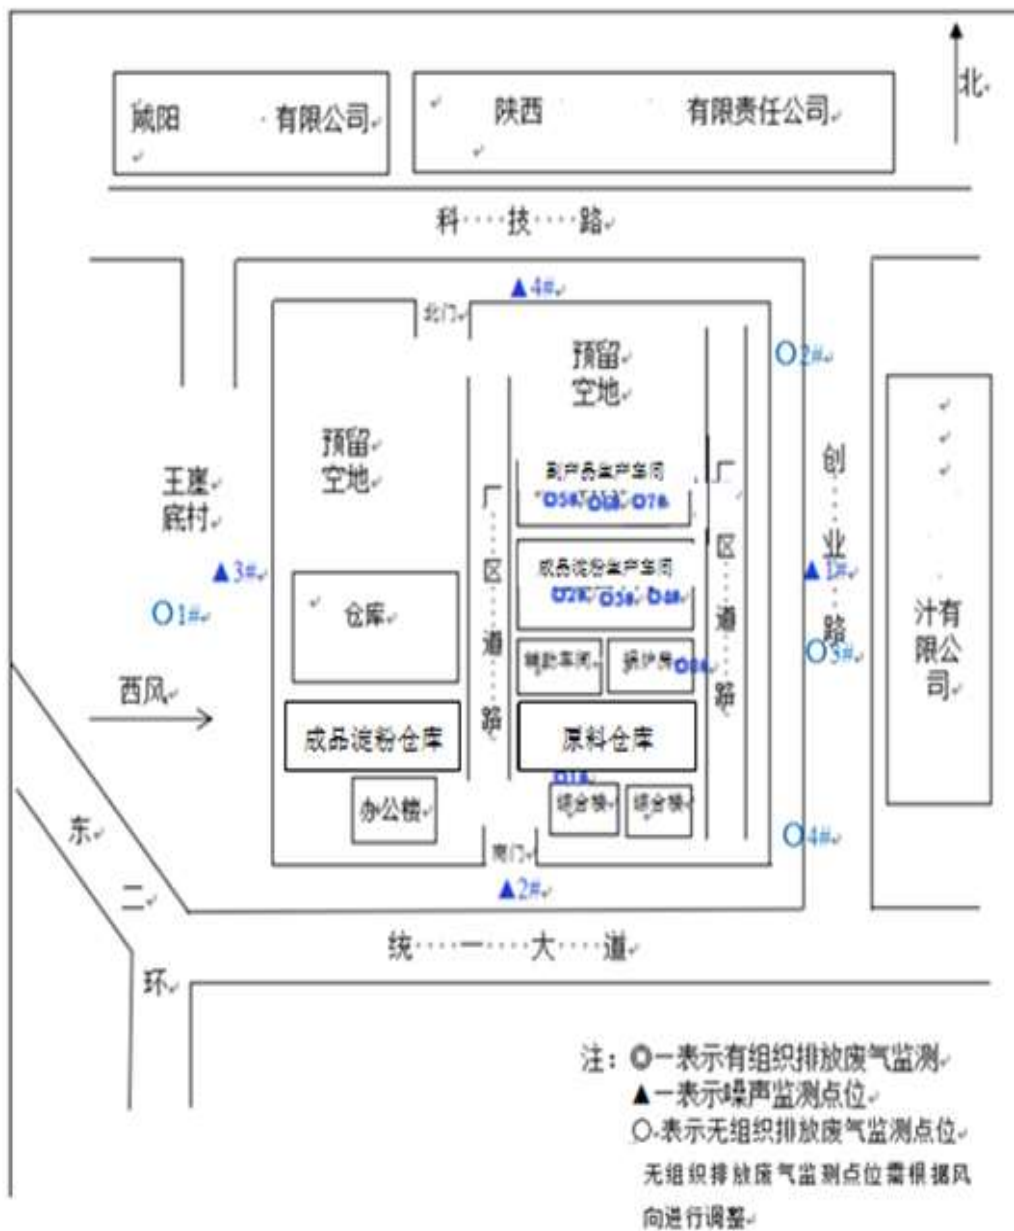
咸阳 有限公司

陕西 有限责任公司

北

科 技 路

▲4#

北门

预留空地

O2#

预留空地

王塞庄村

厂区道路

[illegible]生产车间
◎5# ◎6# ◎7#

厂区道路

创业路

▲1#

成品滤粉生产车间
◎2# ◎3# ◎4#

▲3#

O1#

仓库

辅助车间

锅炉房◎8#

O3#

汁有限公司

西风

成品滤粉仓库

原料仓库

◎1#

办公楼

综合楼

综合楼

O4#

东二环

南门

▲2#

统 一 大 道

注：◎一表示有组织排放废气监测
▲一表示噪声监测点位
O-表示无组织排放废气监测点位
无组织排放废气监测点位需根据风向进行调整